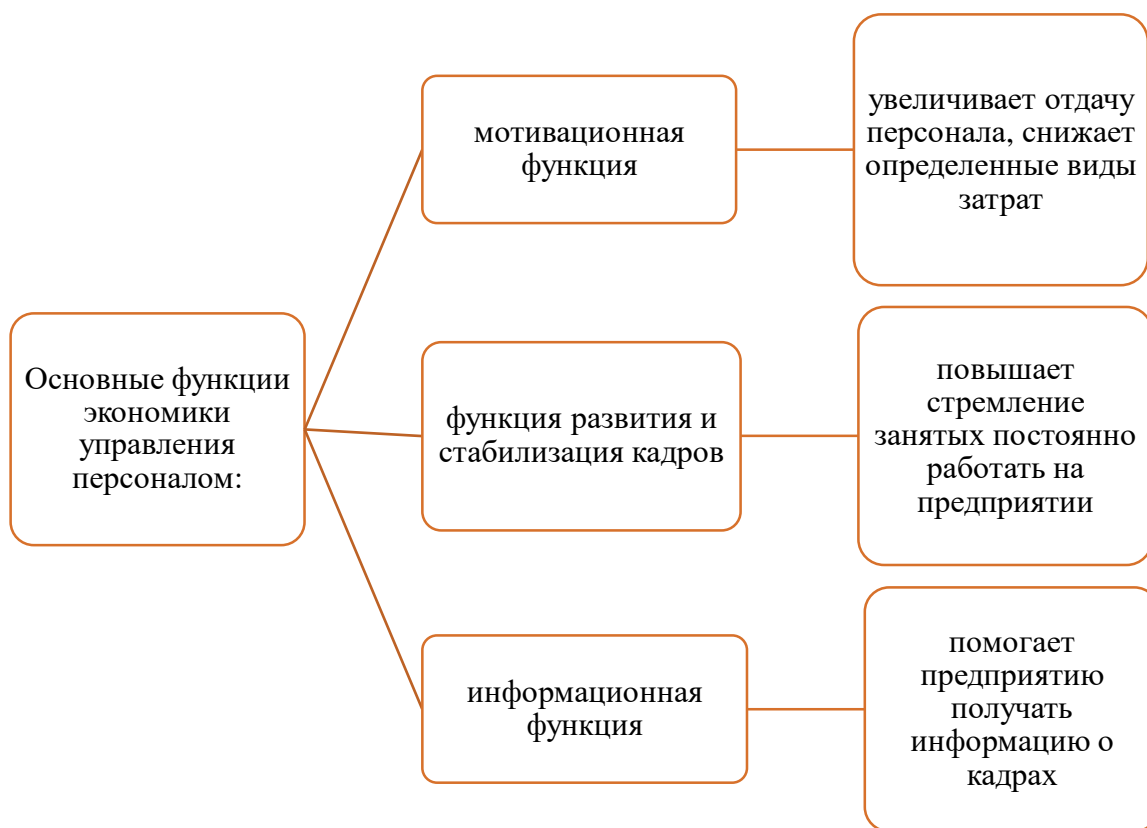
Основные функции экономики управления персоналом:

мотивационная функция

увеличивает отдачу персонала, снижает определенные виды затрат

функция развития и стабилизация кадров

повышает стремление занятых постоянно работать на предприятии

информационная функция

помогает предприятию получать информацию о кадрах